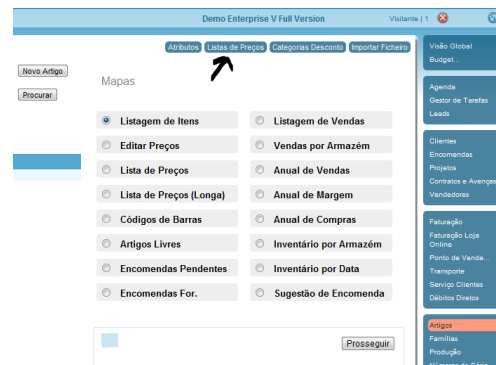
Demo Enterprise V Full Version

Visitante | 1

Atributos | Listas de Preços | Categorias Desconto | Importar Ficheiro

Novo Artigo

Procurar

Mapas

Listagem de Itens
Listagem de Vendas
Editar Preços
Vendas por Armazém
Lista de Preços
Anual de Vendas
Lista de Preços (Longa)
Anual de Margem
Códigos de Barras
Anual de Compras
Artigos Livres
Inventário por Armazém
Encomendas Pendentes
Inventário por Data
Encomendas For.
Sugestão de Encomenda

Prosseguir

Visão Global
Budget...

Agenda
Gestor de Tarefas
Leads

Clientes
Encomendas
Projetos
Contratos e Avenças
Vendedores

Faturação
Faturação Loja Online
Ponto de Venda...
Transporte
Serviço Clientes
Débitos Diretos

Artigos
Famílias
Produção
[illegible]